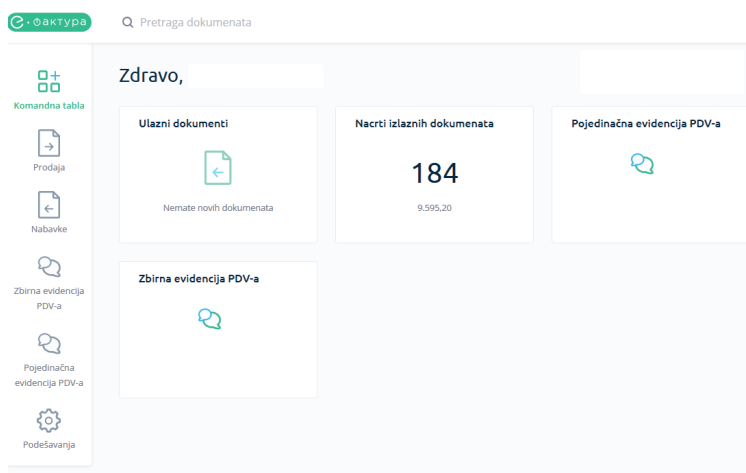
е·фактура

Pretraga dokumenata

Komandna tabla

Prodaja

Nabavke

Zbirna evidencija PDV-a

Pojedinačna evidencija PDV-a

Podešavanja

Zdravo,

Ulazni dokumenti

Nemate novih dokumenata

Nacrti izlaznih dokumenata

184

9.595,20

Pojedinačna evidencija PDV-a

Zbirna evidencija PDV-a